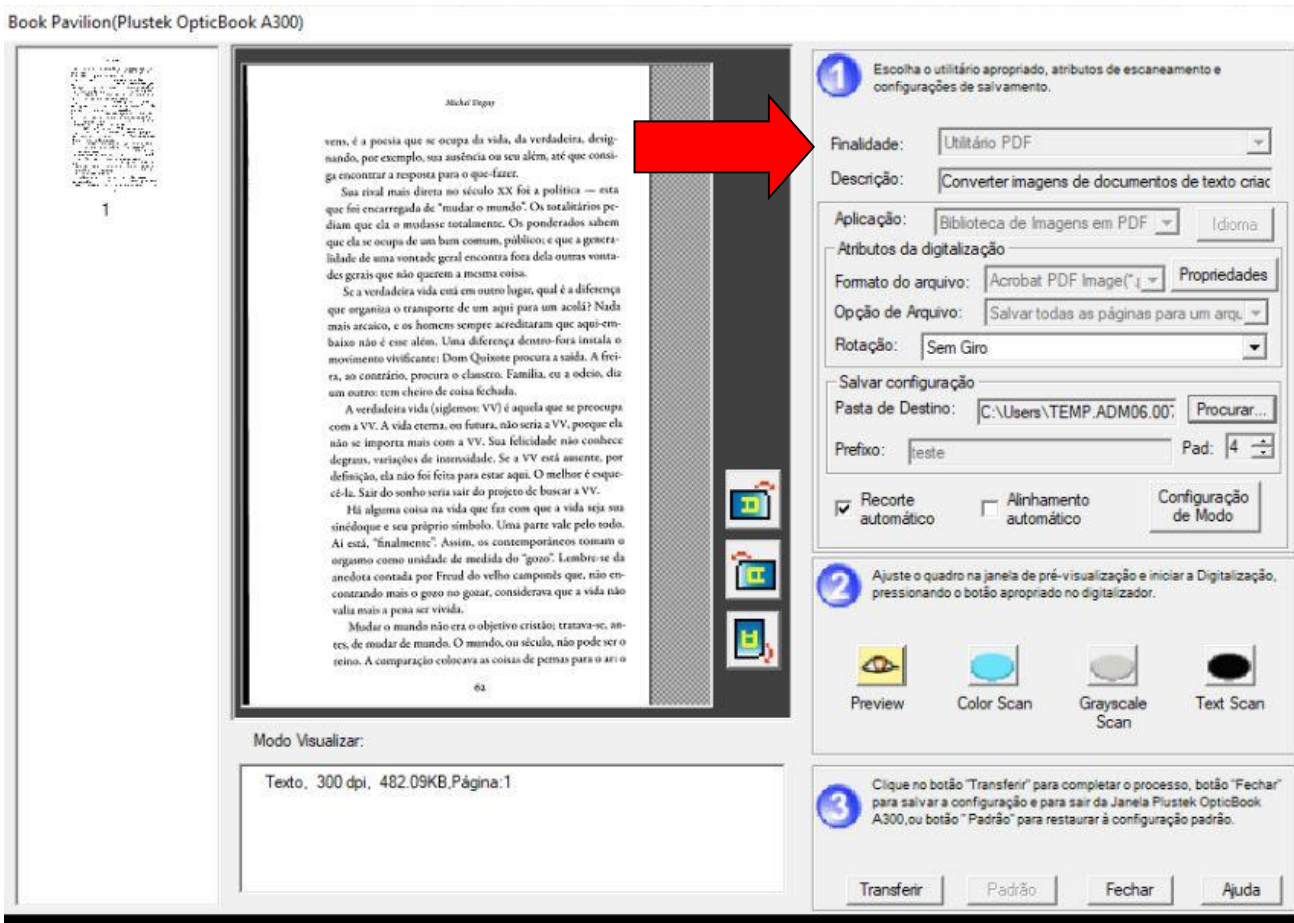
Book Pavilion(Plustek OpticBook A300)

1

Michel Onfray

vens, é a poesia que se ocupa da vida, da verdadeira, designando, por exemplo, sua ausência ou seu além, até que consiga encontrar a resposta para o que-fazer.

Sua rival mais direta no século XX foi a política — esta que foi encarregada de "mudar o mundo". Os totalitários pediam que ela o mudasse totalmente. Os ponderados sabem que ela se ocupa de um bem comum, público; e que a generalidade de uma vontade geral encontra fora dela outras vontades gerais que não querem a mesma coisa.

Se a verdadeira vida está em outro lugar, qual é a diferença que organiza o transporte de um aqui para um acolá? Nada mais arcaico, e os homens sempre acreditaram que aqui-embaixo não é esse além. Uma diferença dentro-fora instala o movimento vivificante: Dom Quixote procura a saída. A freira, ao contrário, procura o claustro. Família, eu a odeio, diz um outro: tem cheiro de coisa fechada.

A verdadeira vida (siglemos: VV) é aquela que se preocupa com a VV. A vida eterna, ou futura, não seria a VV, porque ela não se importa mais com a VV. Sua felicidade não conhece degraus, variações de intensidade. Se a VV está ausente, por definição, ela não foi feita para estar aqui. O melhor é esquecê-la. Sair do sonho seria sair do projeto de buscar a VV.

Há alguma coisa na vida que faz com que a vida seja sua sinédoque e seu próprio símbolo. Uma parte vale pelo todo. Aí está, "finalmente". Assim, os contemporâneos tomam o orgasmo como unidade de medida do "gozo". Lembre-se da anedota contada por Freud do velho camponês que, não encontrando mais o gozo no gozar, considerava que a vida não valia mais a pena ser vivida.

Mudar o mundo não era o objetivo cristão; tratava-se, antes, de mudar de mundo. O mundo, ou século, não pode ser o reino. A comparação colocava as coisas de pernas para o ar: o

62

Modo Visualizar:

Texto, 300 dpi, 482.09KB,Página:1

Escolha o utilitário apropriado, atributos de escaneamento e configurações de salvamento.

Finalidade: Utilitário PDF

Descrição: Converter imagens de documentos de texto criac

Aplicação: Biblioteca de Imagens em PDF Idioma

Atributos da digitalização

Formato do arquivo: Acrobat PDF Image(*.p Propriedades

Opção de Arquivo: Salvar todas as páginas para um arqu

Rotação: Sem Giro

Salvar configuração

Pasta de Destino: C:\Users\TEMP.ADM06.007 Procurar...

Prefixo: teste Pad: 4

Recorte automático

Alinhamento automático

Configuração de Modo

Ajuste o quadro na janela de pré-visualização e iniciar a Digitalização, pressionando o botão apropriado no digitalizador.

Preview

Color Scan

Grayscale Scan

Text Scan

Clique no botão "Transferir" para completar o processo, botão "Fechar" para salvar a configuração e para sair da Janela Plustek OpticBook A300,ou botão " Padrão" para restaurar à configuração padrão.

Transferir

Padrão

Fechar

Ajuda